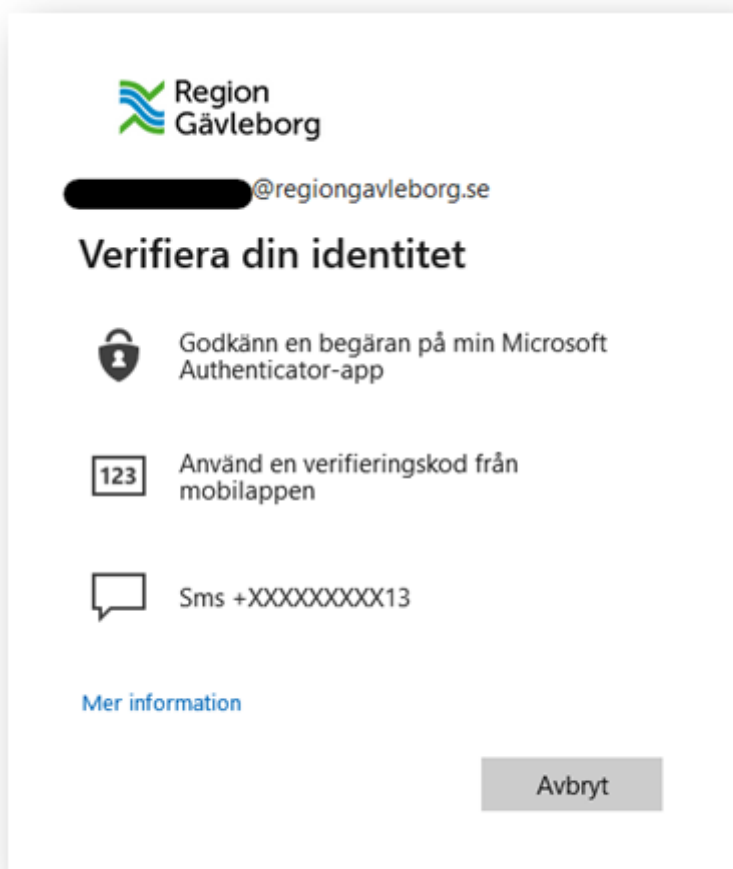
Region Gävleborg

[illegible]@regiongavleborg.se

Verifiera din identitet

Godkänn en begäran på min Microsoft Authenticator-app

123

Använd en verifieringskod från mobilappen

Sms +XXXXXXXXX13

Mer information

Avbryt